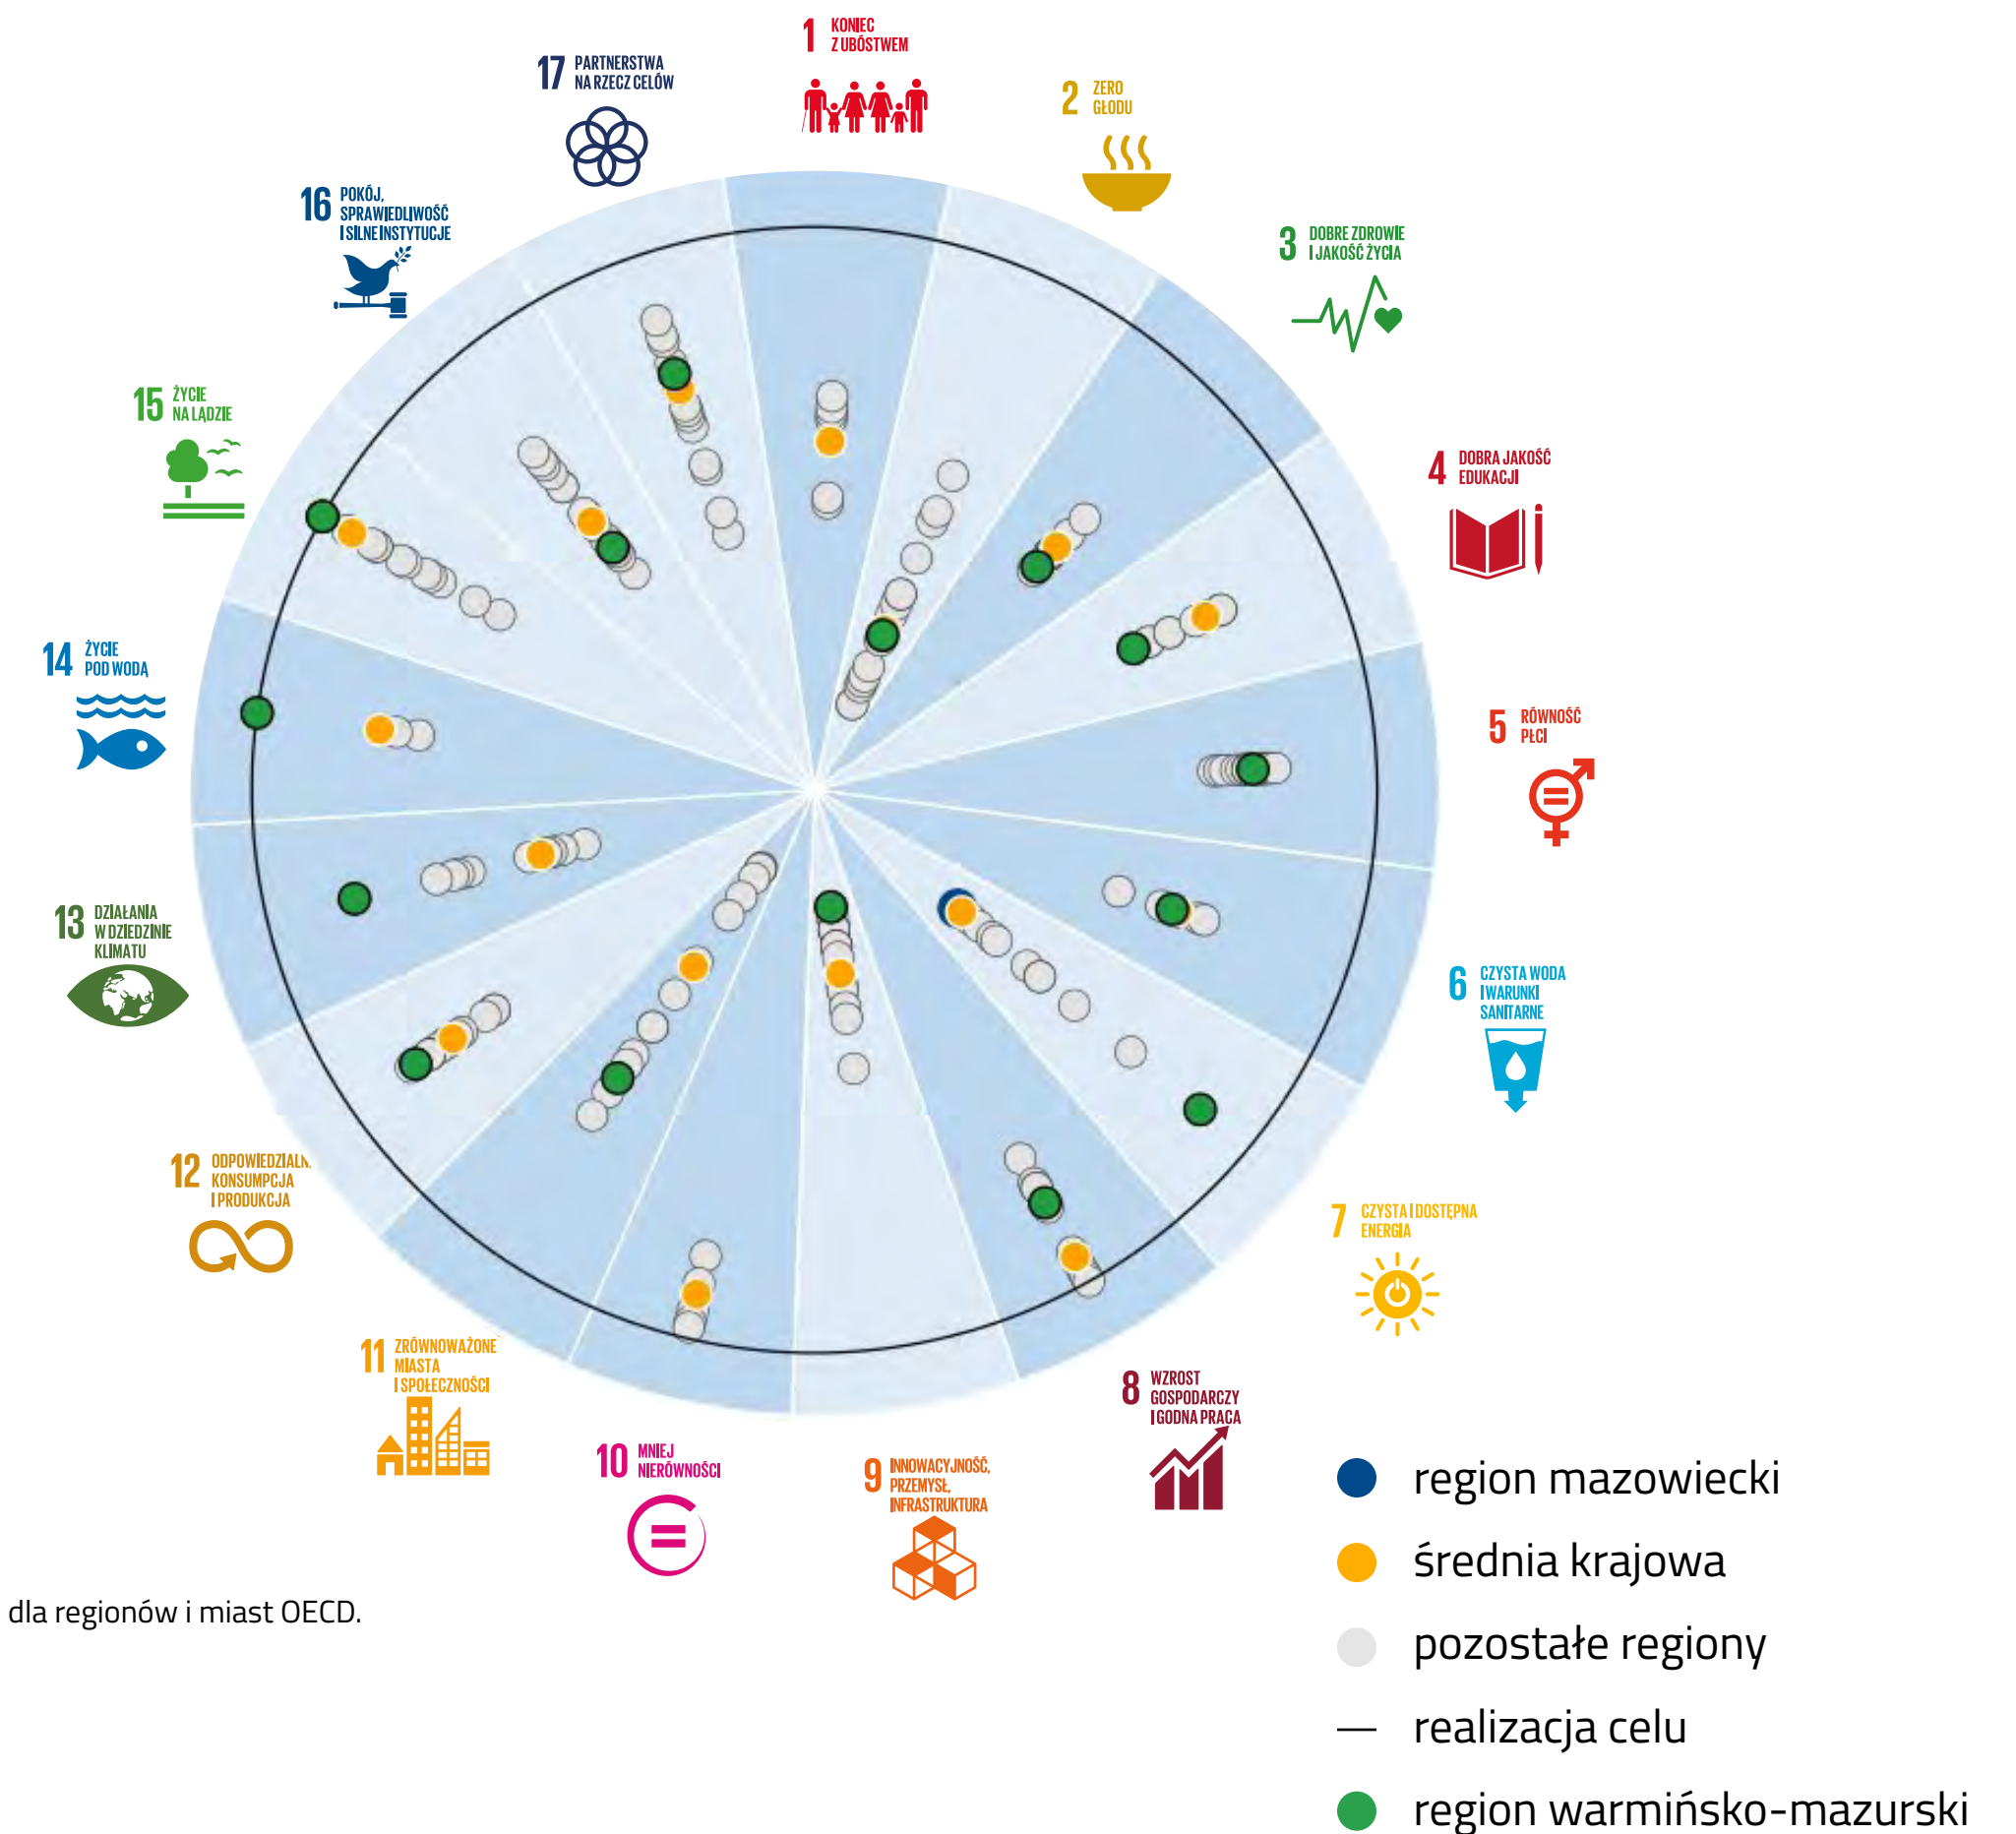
1 KONIEC Z UBÓSTWEM

2 ZERO GŁODU

3 DOBRE ZDROWIE I JAKOŚĆ ŻYCIA

4 DOBRA JAKOŚĆ EDUKACJI

5 RÓWNOŚĆ PŁCI

6 CZYSTA WODA I WARUNKI SANITARNE

7 CZYSTA I DOSTĘPNA ENERGIA

8 WZROST GOSPODARCZY I GODNA PRACA

9 INNOWACYJNOŚĆ, PRZEMYSŁ, INFRASTRUKTURA

10 MNIEJ NIERÓWNOŚCI

11 ZRÓWNOWAŻONE MIASTA I SPOŁECZNOŚCI

12 ODPOWIEDZIALN. KONSUMPCJA I PRODUKCJA

13 DZIAŁANIA W DZIEDZINIE KLIMATU

14 ŻYCIE POD WODĄ

15 ŻYCIE NA LĄDZIE

16 POKÓJ, SPRAWIEDLIWOŚĆ I SILNE INSTYTUCJE

17 PARTNERSTWA NA RZECZ CELÓW

dla regionów i miast OECD.

region mazowiecki
średnia krajowa
pozostałe regiony
realizacja celu
region warmińsko-mazurski